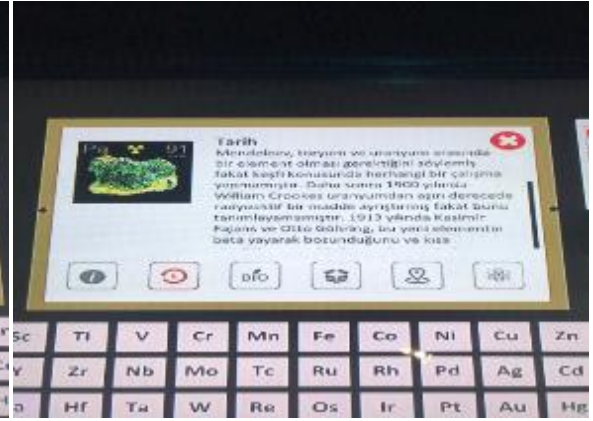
Pa 91

Tarih
Mendeleev, toryum ve uranyum arasında bir element olması gerektiğini söylemiş fakat keşfi konusunda herhangi bir çalışma yapmamıştır. Daha sonra 1900 yılında William Crookes uranyumdan aşırı derecede radyoaktif bir madde ayrıştırmış fakat bunu tanımlayamamıştır. 1913 yılında Kasimir Fajans ve Otto Göhring, bu yeni elementin beta yayarak bozunduğunu ve kısa

Sc | Ti | V | Cr | Mn | Fe | Co | Ni | Cu | Zn
Y | Zr | Nb | Mo | Tc | Ru | Rh | Pd | Ag | Cd
a | Hf | Ta | W | Re | Os | Ir | Pt | Au | Hg